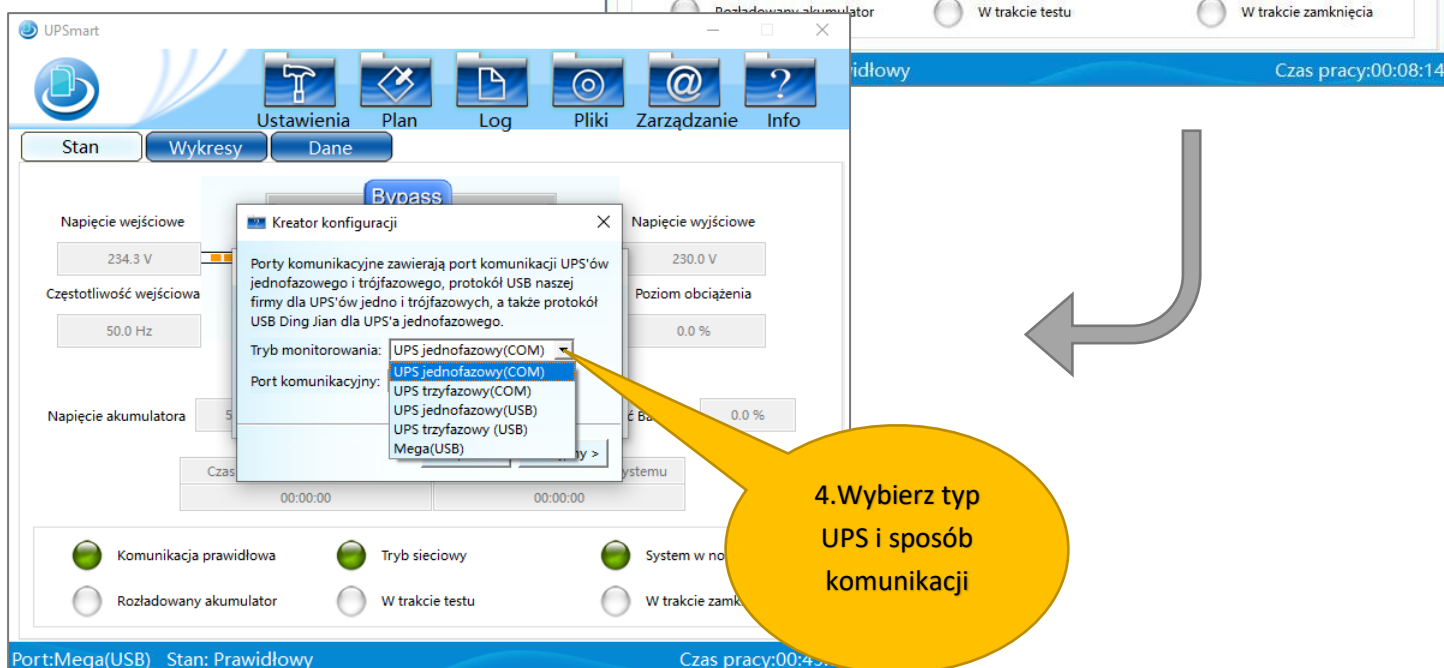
Rozładowany akumulator
W trakcie testu
W trakcie zamknięcia
idłowy
Czas pracy:00:08:14

UPSmart

Ustawienia
Plan
Log
Pliki
Zarządzanie
Info

Stan
Wykresy
Dane

Bypass

Napięcie wejściowe
234.3 V
Częstotliwość wejściowa
50.0 Hz
Napięcie akumulatora
5

Napięcie wyjściowe
230.0 V
Poziom obciążenia
0.0 %
ć Ba
0.0 %

Kreator konfiguracji

Porty komunikacyjne zawierają port komunikacji UPS'ów jednofazowego i trójfazowego, protokół USB naszej firmy dla UPS'ów jedno i trójfazowych, a także protokół USB Ding Jian dla UPS'a jednofazowego.

Tryb monitorowania: UPS jednofazowy(COM)
Port komunikacyjny:
UPS jednofazowy(COM)
UPS trzyfazowy(COM)
UPS jednofazowy(USB)
UPS trzyfazowy (USB)
Mega(USB)
ny >

Czas
ystemu
00:00:00
00:00:00

Komunikacja prawidłowa
Tryb sieciowy
System w no
Rozładowany akumulator
W trakcie testu
W trakcie zamk

Port:Mega(USB) Stan: Prawidłowy
Czas pracy:00:4

4.Wybierz typ UPS i sposób komunikacji